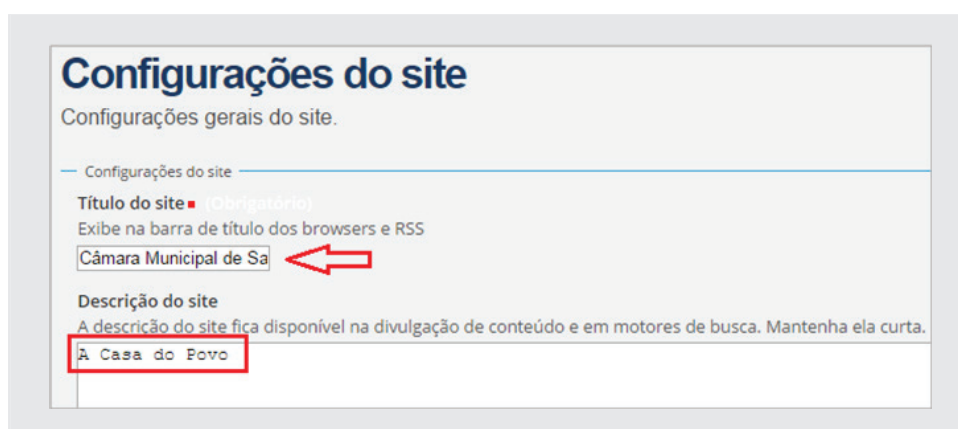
# Configurações do site

Configurações gerais do site.

Configurações do site

**Título do site** (Obrigatório)

Exibe na barra de título dos browsers e RSS

Câmara Municipal de Sa

**Descrição do site**

A descrição do site fica disponível na divulgação de conteúdo e em motores de busca. Mantenha ela curta.

A Casa do Povo